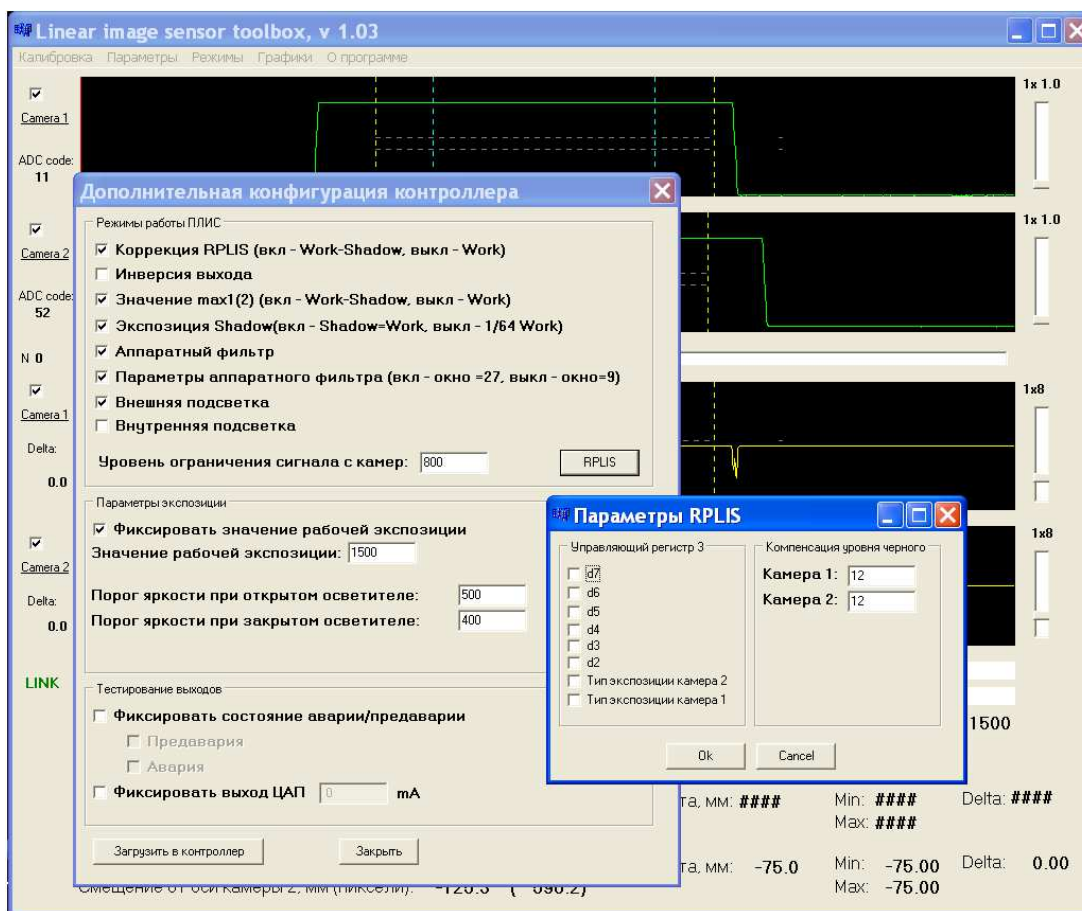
Linear image sensor toolbox, v 1.03

Калибровка Параметры Режимы Графики О программе

☑
Camera 1

ADC code:
11

☑
Camera 2

ADC code:
52

N 0

☑
Camera 1

Delta:
0.0

☑
Camera 2

Delta:
0.0

LINK

1x 1.0

1x 1.0

1x8

1x8

Дополнительная конфигурация контроллера

Режимы работы ПЛИС
☑ Коррекция RPLIS (вкл - Work-Shadow, выкл - Work)
☐ Инверсия выхода
☑ Значение max1(2) (вкл - Work-Shadow, выкл - Work)
☑ Экспозиция Shadow(вкл - Shadow=Work, выкл - 1/64 Work)
☑ Аппаратный фильтр
☑ Параметры аппаратного фильтра (вкл - окно =27, выкл - окно=9)
☑ Внешняя подсветка
☐ Внутренняя подсветка
Уровень ограничения сигнала с камер: 800
RPLIS

Параметры экспозиции
☑ Фиксировать значение рабочей экспозиции
Значение рабочей экспозиции: 1500
Порог яркости при открытом осветителе: 500
Порог яркости при закрытом осветителе: 400

Тестирование выходов
☐ Фиксировать состояние аварии/предаварии
☐ Предавария
☐ Авария
☐ Фиксировать выход ЦАП 0 mA

Загрузить в контроллер
Закрыть

Параметры RPLIS

Управляющий регистр 3
☐ d7
☐ d6
☐ d5
☐ d4
☐ d3
☐ d2
☐ Тип экспозиции камера 2
☐ Тип экспозиции камера 1

Компенсация уровня черного
Камера 1: 12
Камера 2: 12

Ok
Cancel

1500

та, мм: ####
Min: ####
Max: ####
Delta: ####

та, мм: -75.0
Min: -75.00
Max: -75.00
Delta: 0.00

Смещение от оси камеры 2, мм (пиксели): -120.5 ( 590.2)